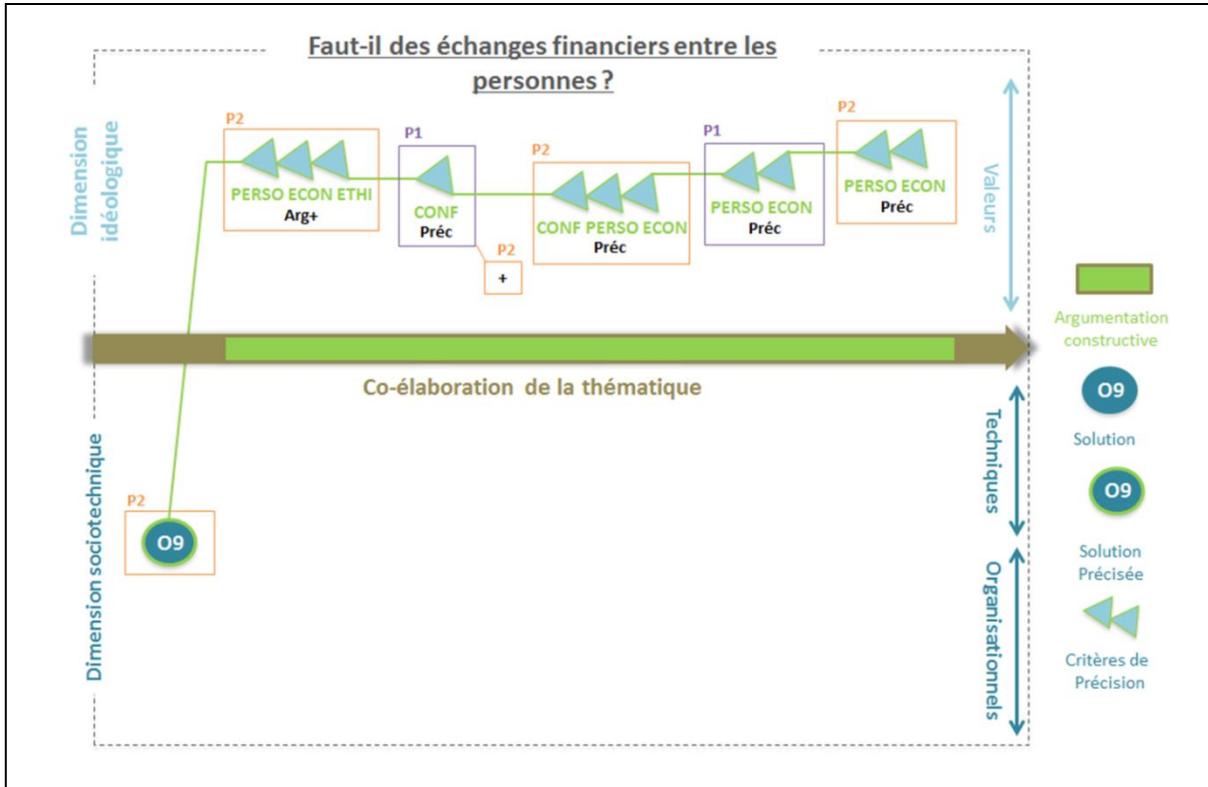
Faut-il des échanges financiers entre les personnes ?

Dimension idéologique

P2
PERSO ECON ETHI
Arg+

P1
CONF
Préc

P2
+

P2
CONF PERSO ECON
Préc

P1
PERSO ECON
Préc

P2
PERSO ECON
Préc

Valeurs

Co-élaboration de la thématique

Dimension sociotechnique

P2
O9

Techniques

Organisationnels

Argumentation constructive

O9
Solution

O9
Solution Précisée

Critères de Précision